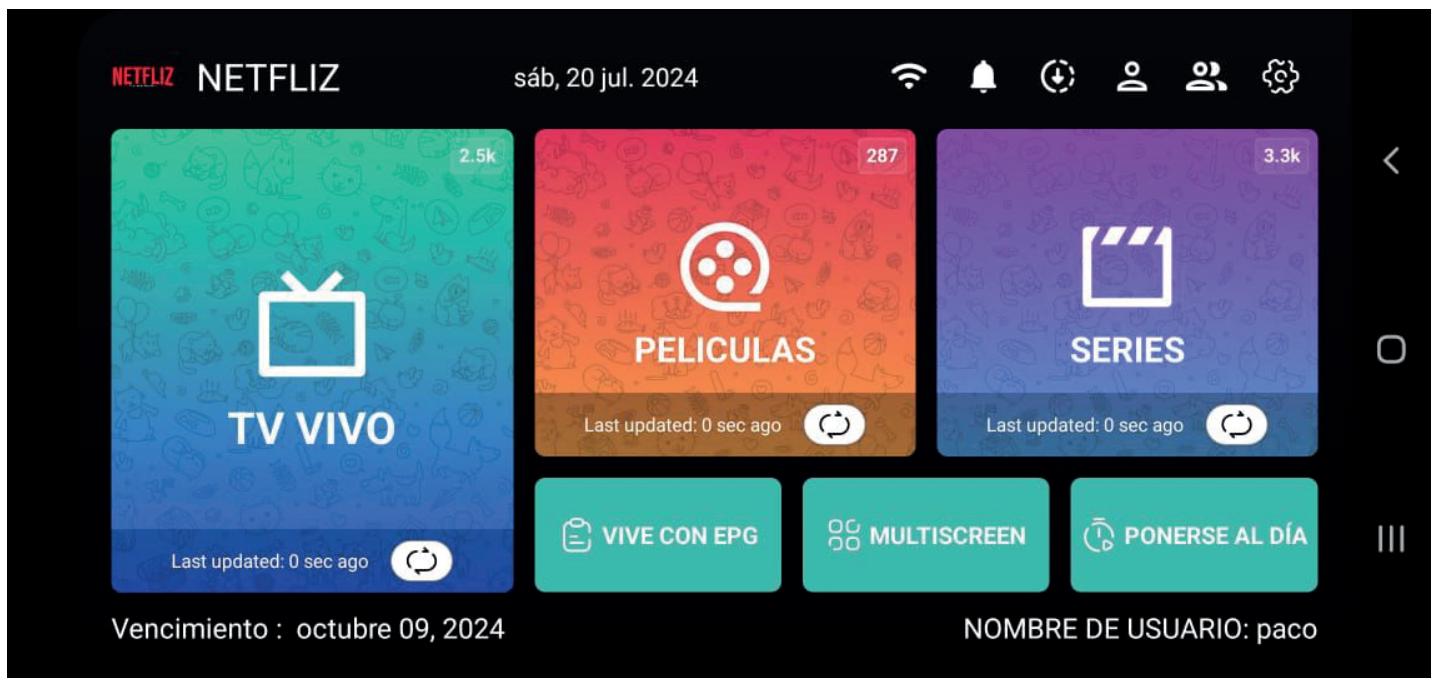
NETFLIZ NETFLIZ

sáb, 20 jul. 2024

2.5k

TV VIVO

Last updated: 0 sec ago

287

PELICULAS

Last updated: 0 sec ago

3.3k

SERIES

Last updated: 0 sec ago

VIVE CON EPG

MULTISCREEN

PONERSE AL DÍA

Vencimiento : octubre 09, 2024

NOMBRE DE USUARIO: paco